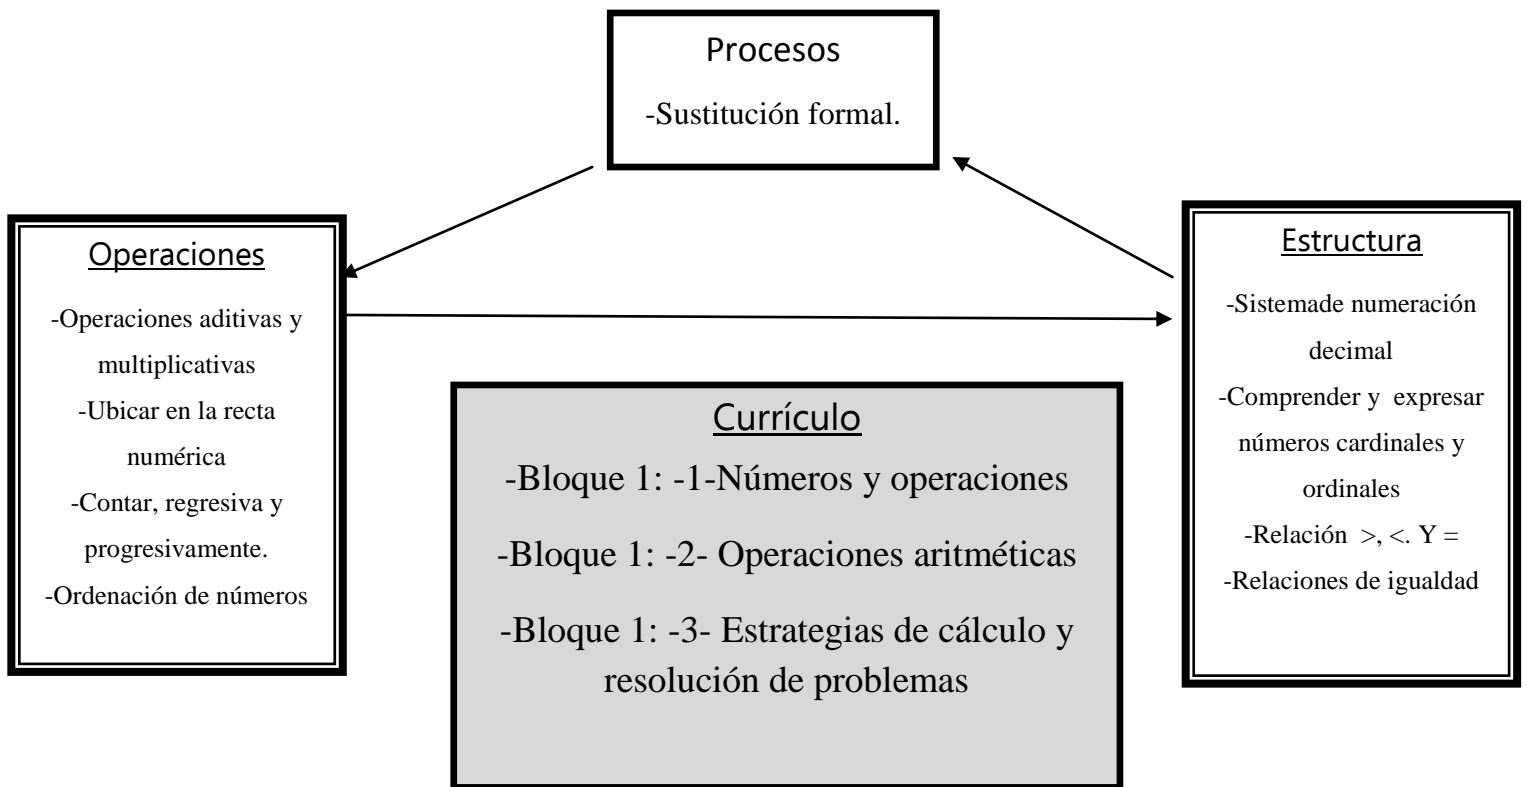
Procesos

-Sustitución formal.

Operaciones

-Operaciones aditivas y multiplicativas
-Ubicar en la recta numérica
-Contar, regresiva y progresivamente.
-Ordenación de números

Currículo

-Bloque 1: -1-Números y operaciones

-Bloque 1: -2- Operaciones aritméticas

-Bloque 1: -3- Estrategias de cálculo y resolución de problemas

Estructura

-Sistemade numeración decimal
-Comprender y expresar números cardinales y ordinales
-Relación >, <. Y =
-Relaciones de igualdad